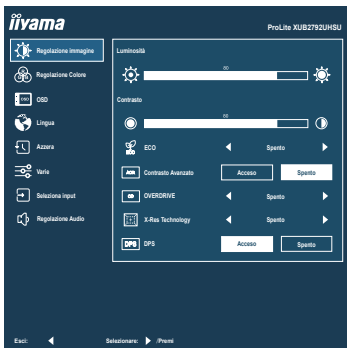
iiyama
ProLite XUB2792UHSU

Regolazione immagine
Regolazione Colore
OSD
Lingua
Azzera
Varie
Seleziona input
Regolazione Audio

Luminosità
90
Contrasto
50
ECO
Spento
Contrasto Avanzato
Acceso
Spento
OVERDRIVE
Spento
X-Res Technology
Spento
DPS
Acceso
Spento

Esci:
Selezionare:
/Premi